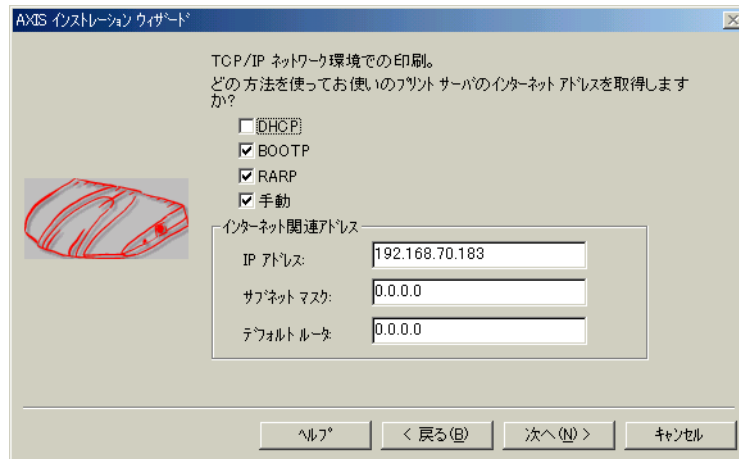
AXIS インストレーション ウィザード

TCP/IP ネットワーク環境での印刷。
どの方法を使ってお使いのプリントサーバのインターネット アドレスを取得しますか?

DHCP
BOOTP
RARP
手動

インターネット関連アドレス
IP アドレス: 192.168.70.183
サブネット マスク: 0.0.0.0
デフォルト ルータ: 0.0.0.0

ヘルプ
< 戻る(B)
次へ(N) >
キャンセル